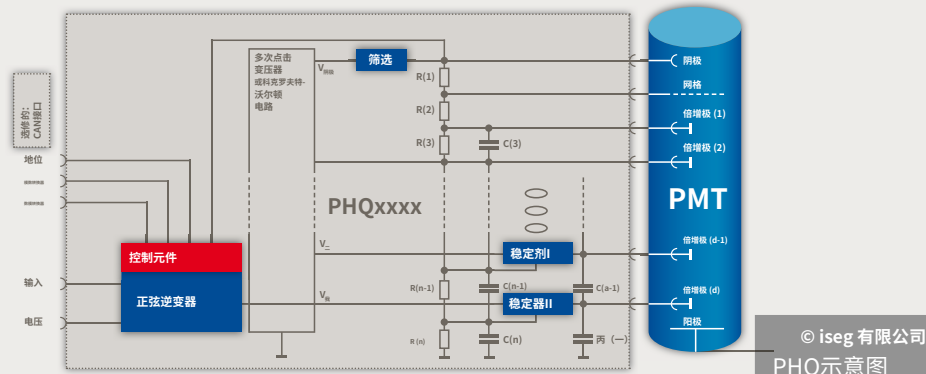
选择的: CAN接口

地位

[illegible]

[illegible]

输入

电压

控制元件

正弦逆变器

多次点击变压器或科克罗夫特-沃尔顿电路

V阴极

V二

V阳

筛选

R(1)

R(2)

R(3)

C(3)

PHQxxxx

稳定剂I

稳定器II

R(n-1)

C(n-1)

R (n)

C(n)

C(a-1)

丙（一）

PMT

阴极

网格

倍增极 (1)

倍增极 (2)

倍增极 (d-1)

倍增极 (d)

阳极

© iseg 有限公司

PHQ示意图